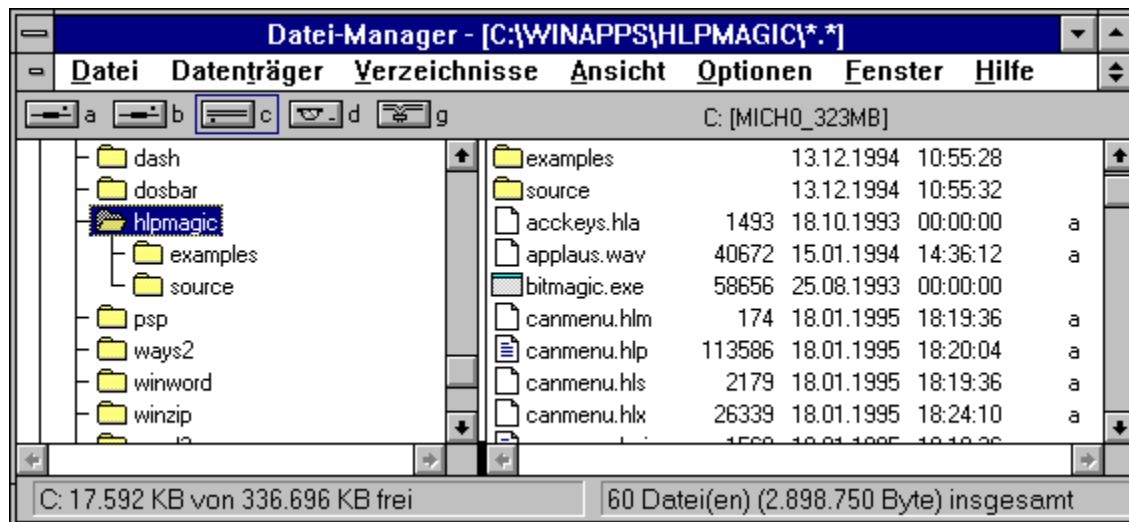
Datei-Manager - [C:\WINAPPS\HLPMAGIC\*.*]

Datei Datenträger Verzeichnisse Ansicht Optionen Fenster Hilfe

a b c d g C: [MICH0_323MB]

dash
dosbar
hlpmagic
examples
source
psp
ways2
winword
winzip
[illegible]

| | | | | |
|---|---|---|---|---|
| examples | | 13.12.1994 | 10:55:28 | |
| source | | 13.12.1994 | 10:55:32 | |
| acckeys.hla | 1493 | 18.10.1993 | 00:00:00 | a |
| applaus.wav | 40672 | 15.01.1994 | 14:36:12 | a |
| bitmagic.exe | 58656 | 25.08.1993 | 00:00:00 | |
| canmenu.hlm | 174 | 18.01.1995 | 18:19:36 | a |
| canmenu.hlp | 113586 | 18.01.1995 | 18:20:04 | a |
| canmenu.hls | 2179 | 18.01.1995 | 18:19:36 | a |
| canmenu.hlx | 26339 | 18.01.1995 | 18:24:10 | a |
| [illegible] | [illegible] | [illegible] | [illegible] | |

C: 17.592 KB von 336.696 KB frei

60 Datei(en) (2.898.750 Byte) insgesamt